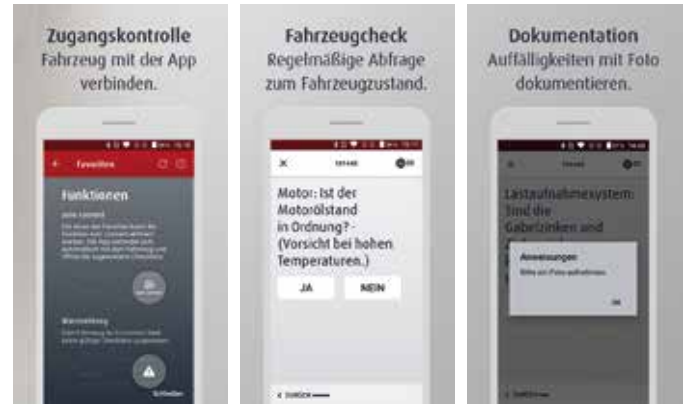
Zugangskontrolle
Fahrzeug mit der App verbinden.

Favoriten

Funktionen

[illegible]

Fahrzeugcheck
Regelmäßige Abfrage zum Fahrzeugzustand.

Motor: Ist der Motorölstand in Ordnung? - (Vorsicht bei hohen Temperaturen.)

JA

NEIN

< ZURÜCK

Dokumentation
Auffälligkeiten mit Foto dokumentieren.

Lastaufnahmesystem: Sind die Gabelzinken und

Anweisungen
Bitte ein Foto aufnehmen

OK

< ZURÜCK